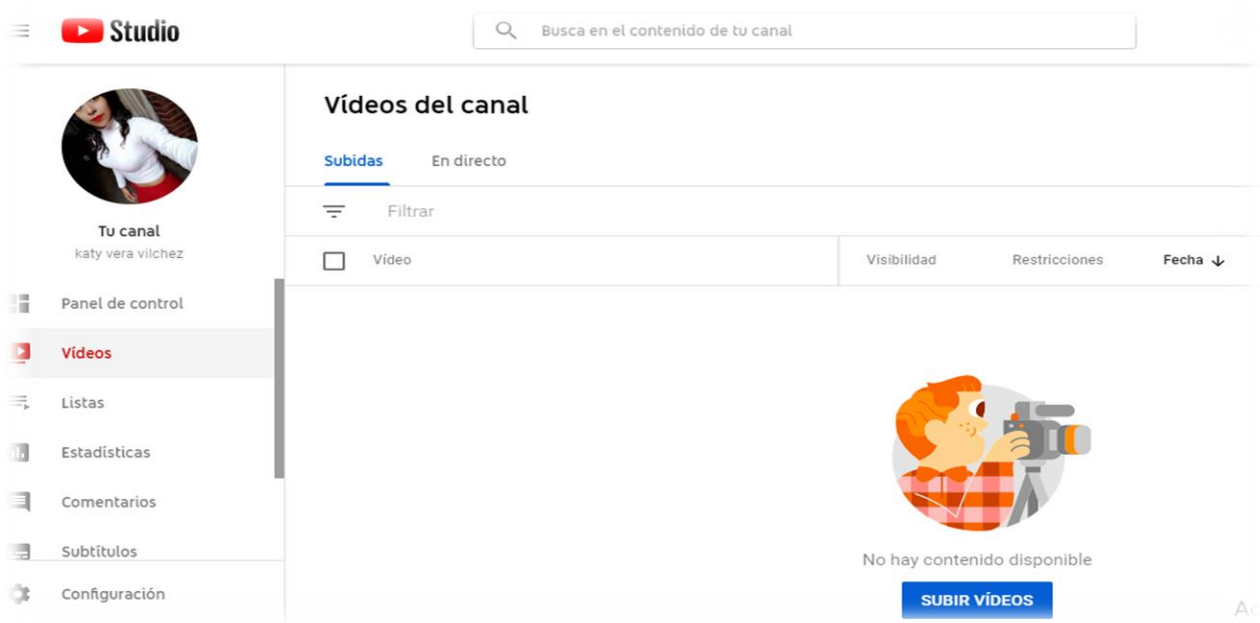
Studio

Busca en el contenido de tu canal

Tu canal
katy vera vilchez

Panel de control
Vídeos
Listas
Estadísticas
Comentarios
Subtítulos
Configuración

Vídeos del canal

Subidas
En directo

Filtrar

| Vídeo | Visibilidad | Restricciones | Fecha ↓ |
|---|---|---|---|

No hay contenido disponible

SUBIR VÍDEOS

Ac